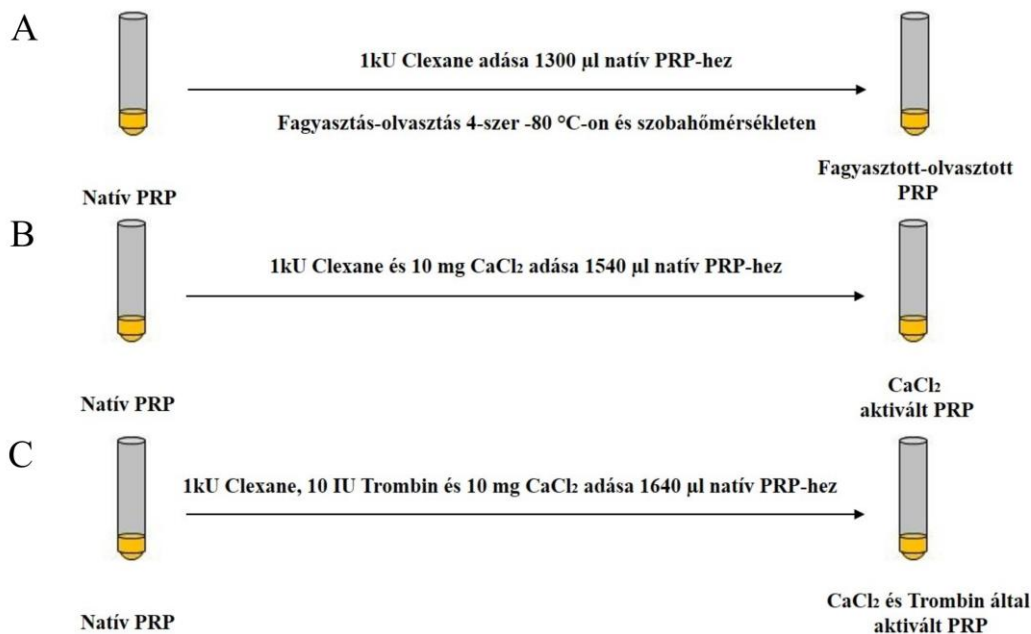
A

1kU Clexane adása 1300 µl natív PRP-hez

Fagyasztás-olvasztás 4-szer -80 °C-on és szobahőmérsékleten

Natív PRP

Fagyasztott-olvasztott PRP

B

1kU Clexane és 10 mg $CaCl_2$ adása 1540 µl natív PRP-hez

Natív PRP

$CaCl_2$ aktivált PRP

C

1kU Clexane, 10 IU Trombin és 10 mg $CaCl_2$ adása 1640 µl natív PRP-hez

Natív PRP

$CaCl_2$ és Trombin által aktivált PRP